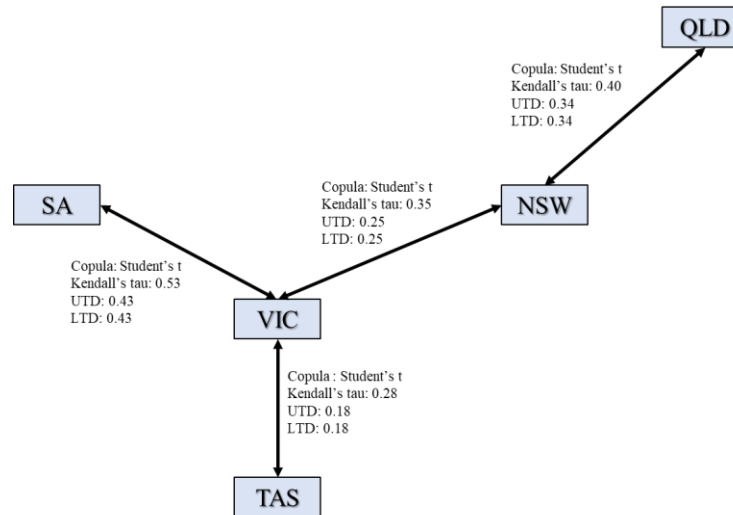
QLD

Copula: Student's t
Kendall's tau: 0.40
UTD: 0.34
LTD: 0.34

SA

Copula: Student's t
Kendall's tau: 0.35
UTD: 0.25
LTD: 0.25

NSW

Copula: Student's t
Kendall's tau: 0.53
UTD: 0.43
LTD: 0.43

VIC

Copula : Student's t
Kendall's tau: 0.28
UTD: 0.18
LTD: 0.18

TAS